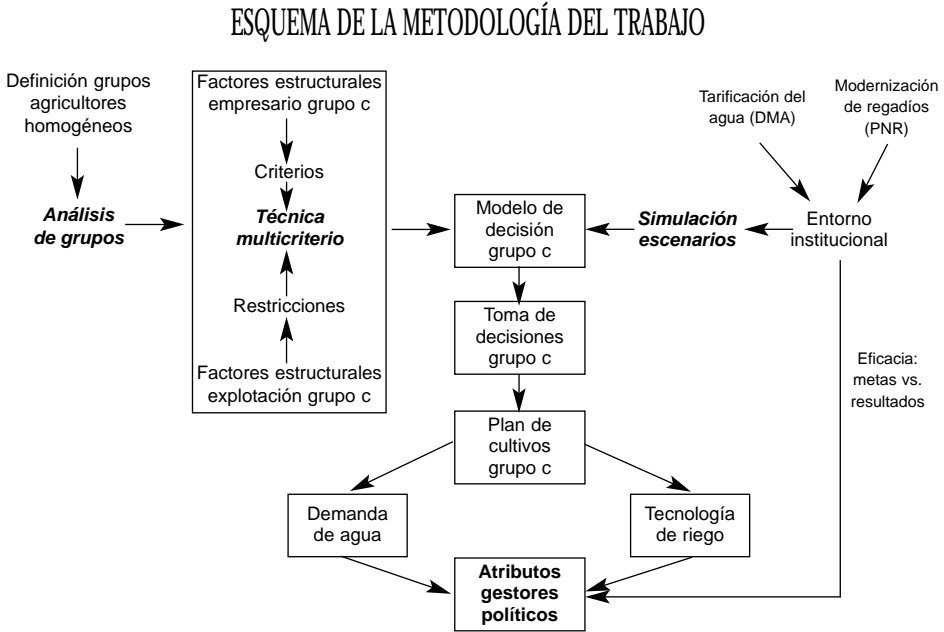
ESQUEMA DE LA METODOLOGÍA DEL TRABAJO

Definición grupos agricultores homogéneos

Análisis de grupos

Factores estructurales empresario grupo c

Criterios

Técnica multicriterio

Restricciones

Factores estructurales explotación grupo c

Tarificación del agua (DMA)

Modernización de regadíos (PNR)

Modelo de decisión grupo c

Simulación escenarios

Entorno institucional

Toma de decisiones grupo c

Eficacia: metas vs. resultados

Plan de cultivos grupo c

Demanda de agua

Tecnología de riego

Atributos gestores políticos